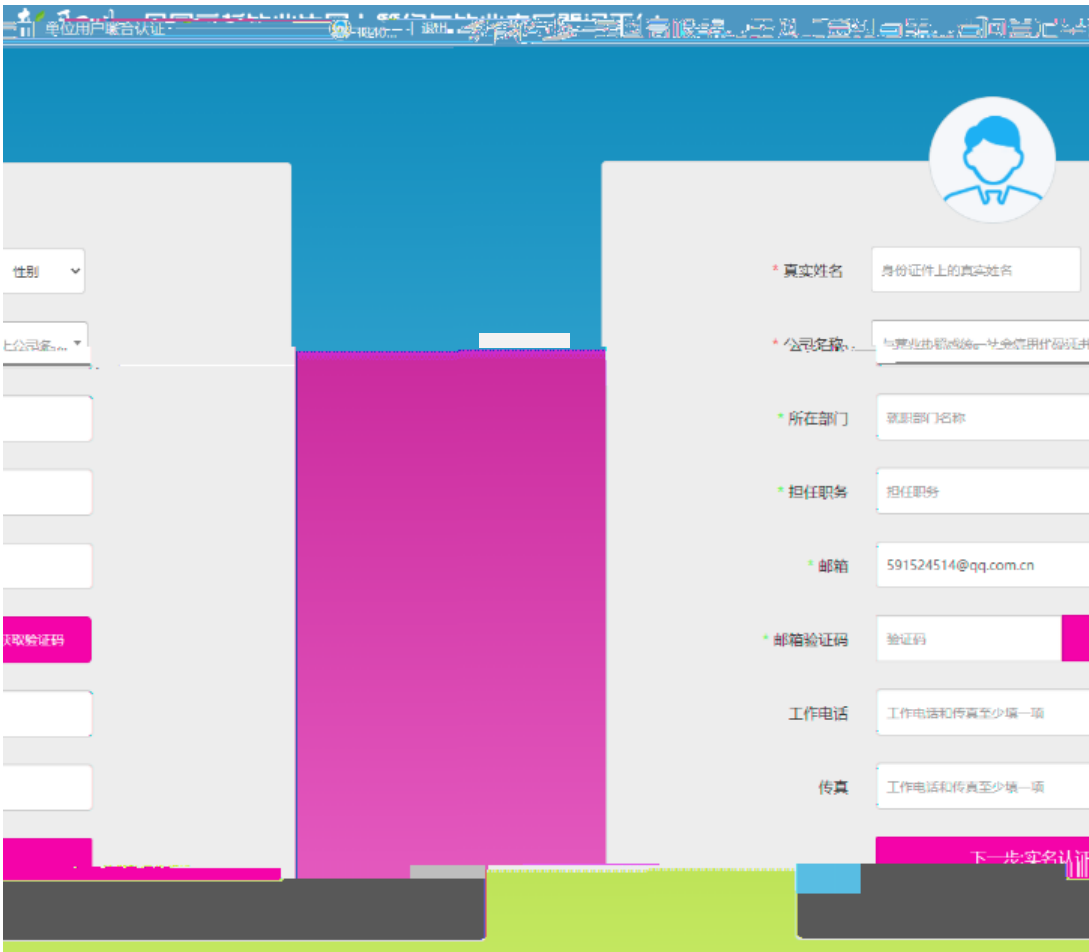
单位用户实名认证 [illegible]

性别

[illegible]公司名...

获取验证码

* 真实姓名 身份证件上的真实姓名

* 公司名称 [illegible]

* 所在部门 就职部门名称

* 担任职务 担任职务

* 邮箱 591524514@qq.com.cn

* 邮箱验证码 验证码

工作电话 工作电话和传真至少填一项

传真 工作电话和传真至少填一项

下一步:实名认证